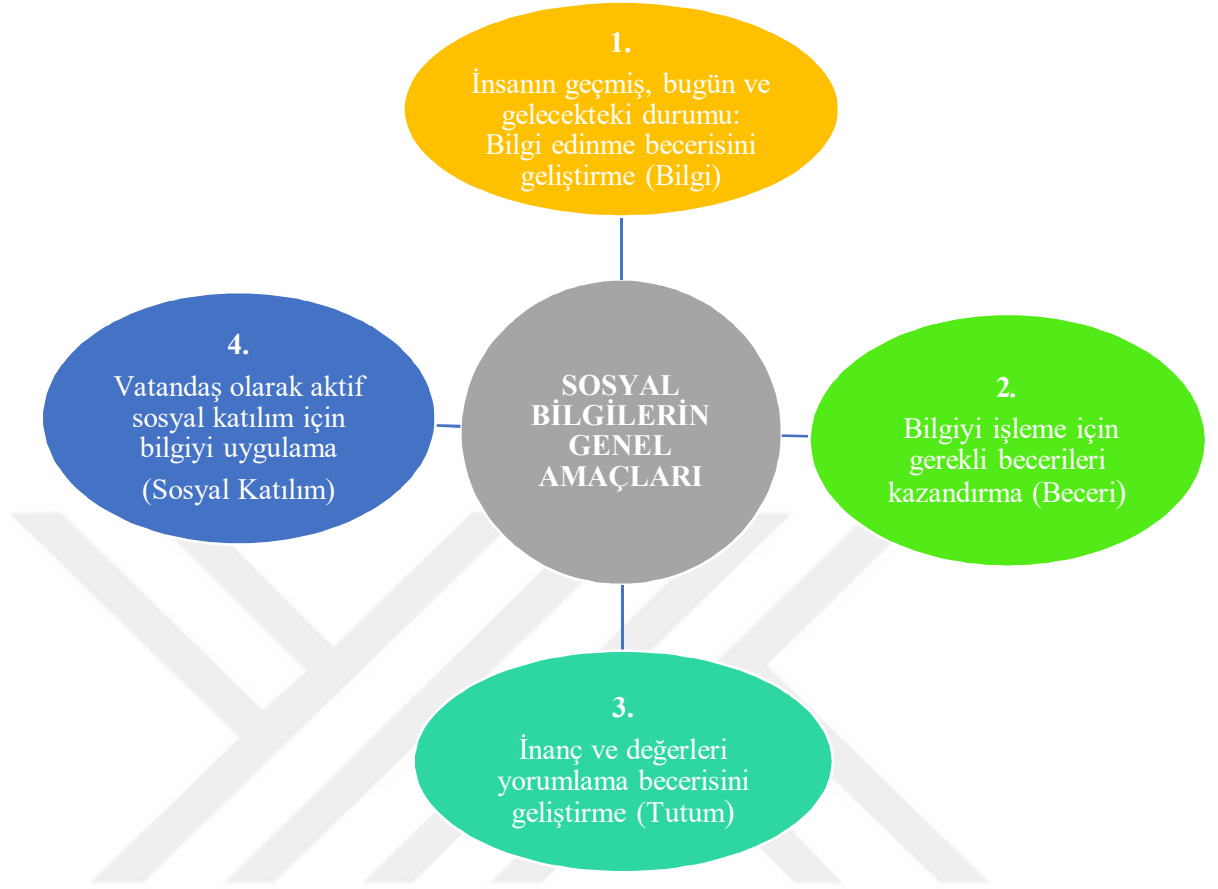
1.
İnsanın geçmiş, bugün ve gelecekteki durumu: Bilgi edinme becerisini geliştirme (Bilgi)

4.
Vatandaş olarak aktif sosyal katılım için bilgiyi uygulama
(Sosyal Katılım)

SOSYAL BİLGİLERİN GENEL AMAÇLARI

2.
Bilgiyi işleme için gerekli becerileri kazandırma (Beceri)

3.
İnanç ve değerleri yorumlama becerisini geliştirme (Tutum)